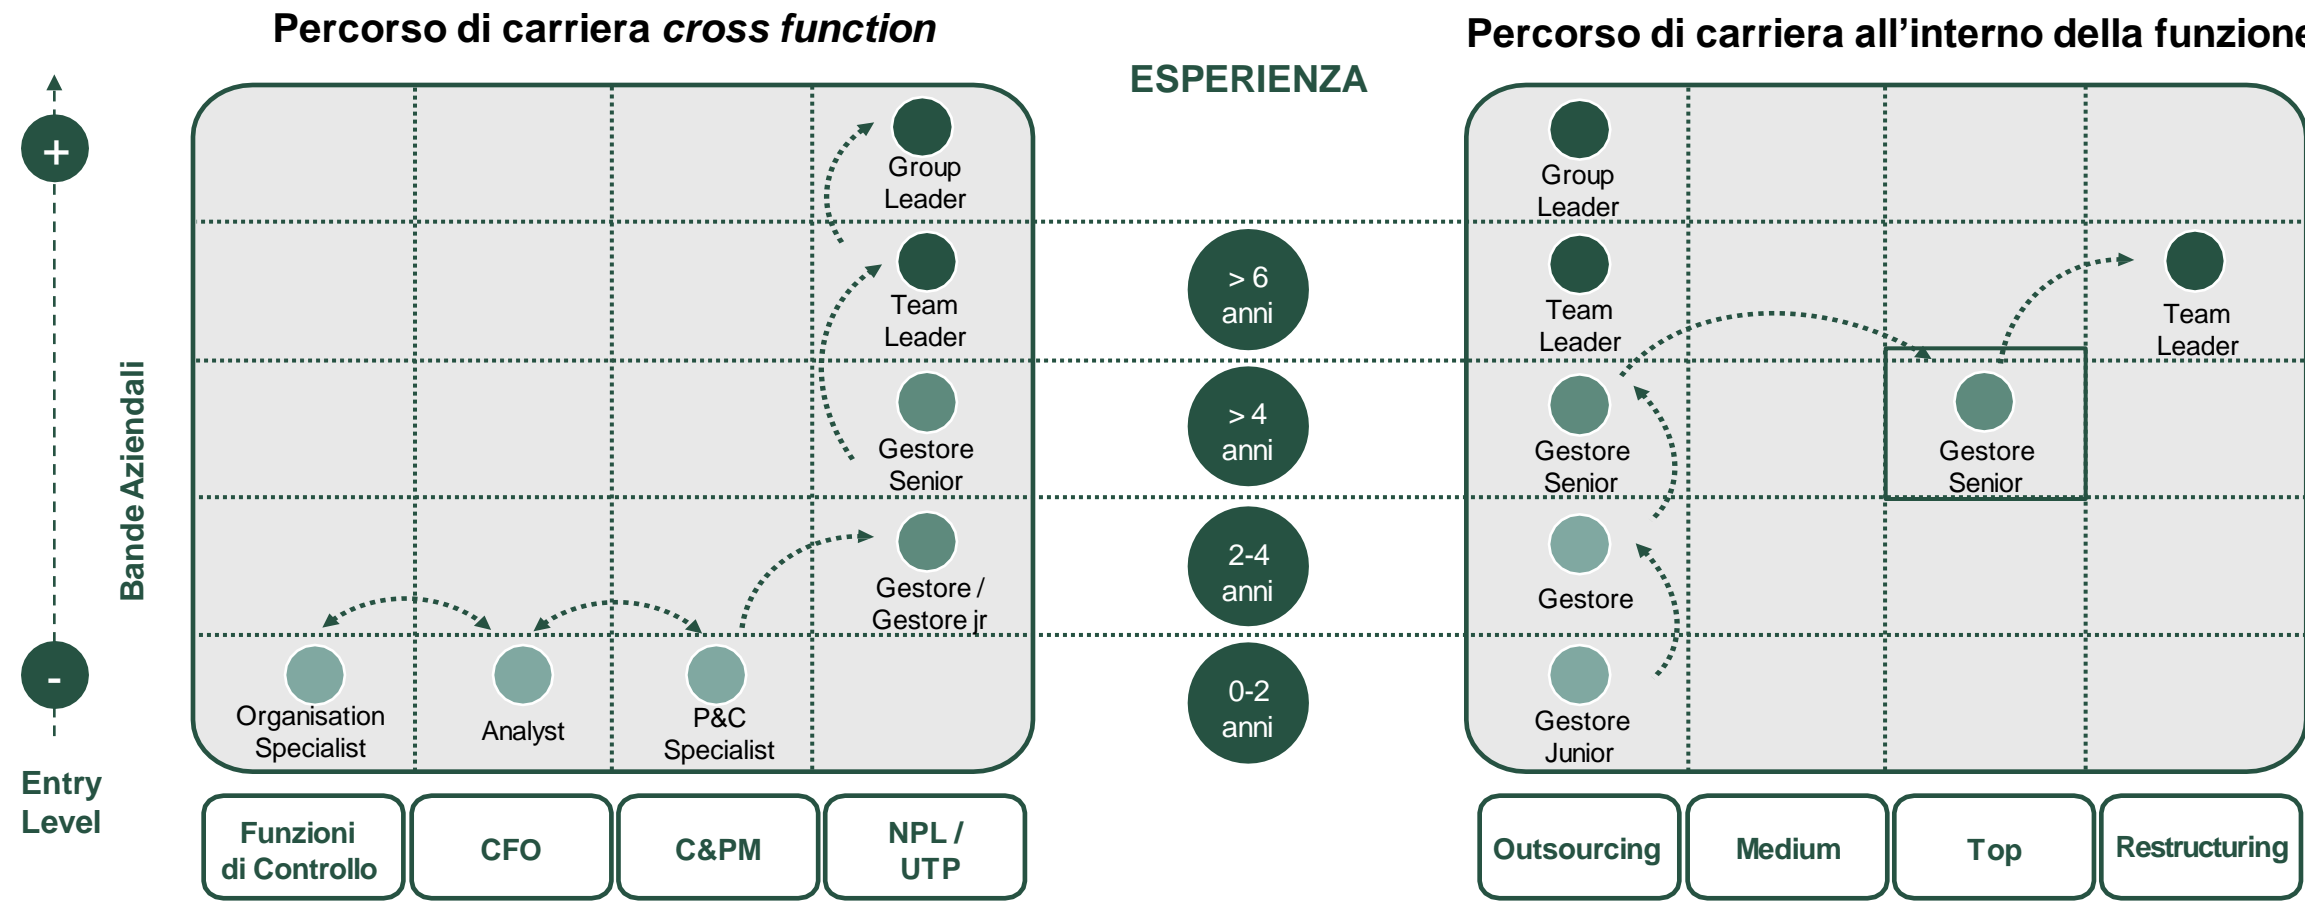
Percorso di carriera *cross function*

Percorso di carriera all'interno della funzione

ESPERIENZA

+

-

Bande Aziendali

Entry Level

Group Leader

Team Leader

Gestore Senior

Gestore / Gestore jr

Organisation Specialist

Analyst

P&C Specialist

> 6 anni

> 4 anni

2-4 anni

0-2 anni

Group Leader

Team Leader

Gestore Senior

Gestore

Gestore Junior

Gestore Senior

Team Leader

Funzioni di Controllo

CFO

C&PM

NPL / UTP

Outsourcing

Medium

Top

Restructuring